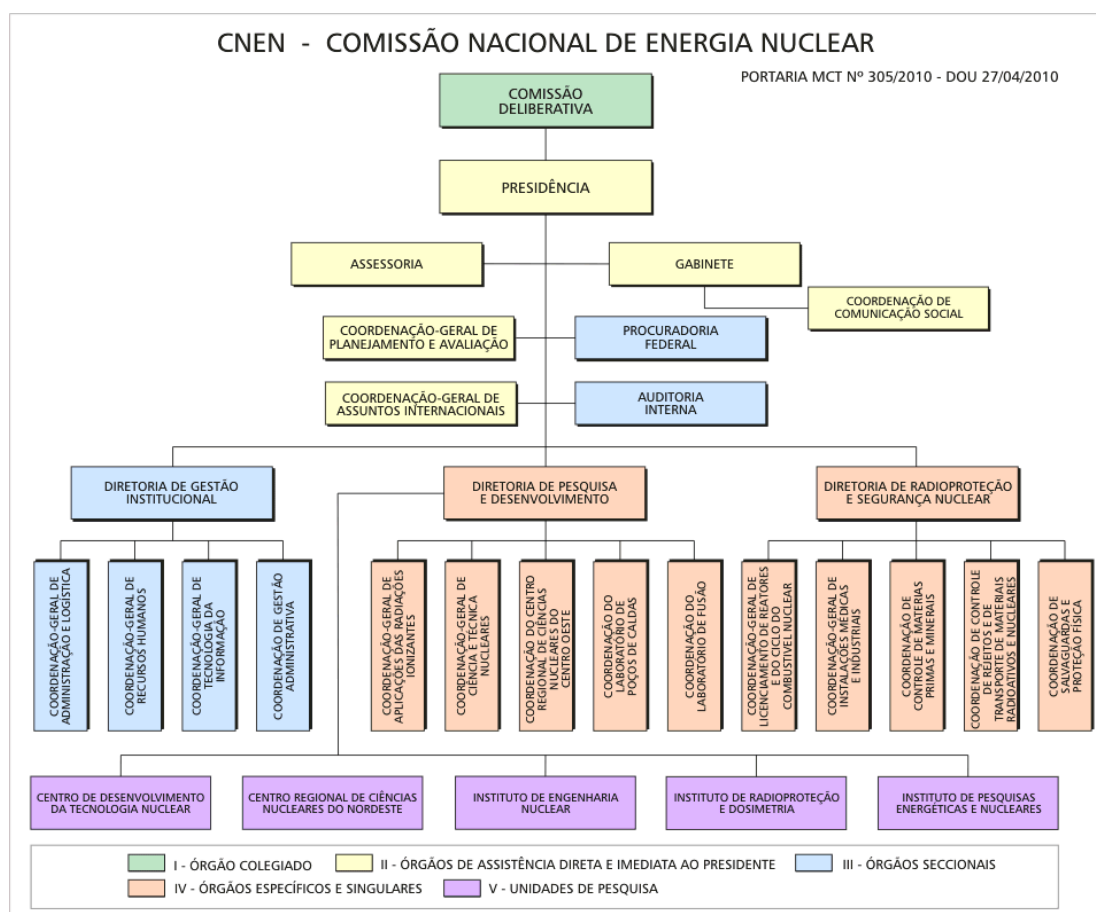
CNEN - COMISSÃO NACIONAL DE ENERGIA NUCLEAR

PORTARIA MCT Nº 305/2010 - DOU 27/04/2010

COMISSÃO DELIBERATIVA

PRESIDÊNCIA

ASSESSORIA

GABINETE

COORDENAÇÃO DE COMUNICAÇÃO SOCIAL

COORDENAÇÃO-GERAL DE PLANEJAMENTO E AVALIAÇÃO

PROCURADORIA FEDERAL

COORDENAÇÃO-GERAL DE ASSUNTOS INTERNACIONAIS

AUDITORIA INTERNA

DIRETORIA DE GESTÃO INSTITUCIONAL

DIRETORIA DE PESQUISA E DESENVOLVIMENTO

DIRETORIA DE RADIOPROTEÇÃO E SEGURANÇA NUCLEAR

COORDENAÇÃO-GERAL DE ADMINISTRAÇÃO E LOGÍSTICA

COORDENAÇÃO-GERAL DE RECURSOS HUMANOS

COORDENAÇÃO-GERAL DE TECNOLOGIA DA INFORMAÇÃO

COORDENAÇÃO DE GESTÃO ADMINISTRATIVA

COORDENAÇÃO-GERAL DE APLICAÇÕES DAS RADIAÇÕES IONIZANTES

COORDENAÇÃO-GERAL DE CIÊNCIA E TÉCNICA NUCLEARES

COORDENAÇÃO DO CENTRO REGIONAL DE CIÊNCIAS NUCLEARES DO CENTRO OESTE

COORDENAÇÃO DO LABORATÓRIO DE POÇOS DE CALDAS

COORDENAÇÃO DO LABORATÓRIO DE FUSÃO

COORDENAÇÃO-GERAL DE LICENCIAMENTO DE REATORES E DO CICLO DO COMBUSTÍVEL NUCLEAR

COORDENAÇÃO-GERAL DE INSTALAÇÕES MÉDICAS E INDUSTRIAIS

COORDENAÇÃO DE CONTROLE DE MATÉRIAS PRIMAS E MINERAIS

COORDENAÇÃO DE CONTROLE DE REJEITOS E DE TRANSPORTE DE MATERIAIS RADIOATIVOS E NUCLEARES

COORDENAÇÃO DE SALVAGUARDAS E PROTEÇÃO FÍSICA

CENTRO DE DESENVOLVIMENTO DA TECNOLOGIA NUCLEAR

CENTRO REGIONAL DE CIÊNCIAS NUCLEARES DO NORDESTE

INSTITUTO DE ENGENHARIA NUCLEAR

INSTITUTO DE RADIOPROTEÇÃO E DOSIMETRIA

INSTITUTO DE PESQUISAS ENERGÉTICAS E NUCLEARES

I - ÓRGÃO COLEGIADO
II - ÓRGÃOS DE ASSISTÊNCIA DIRETA E IMEDIATA AO PRESIDENTE
III - ÓRGÃOS SECCIONAIS
IV - ÓRGÃOS ESPECÍFICOS E SINGULARES
V - UNIDADES DE PESQUISA